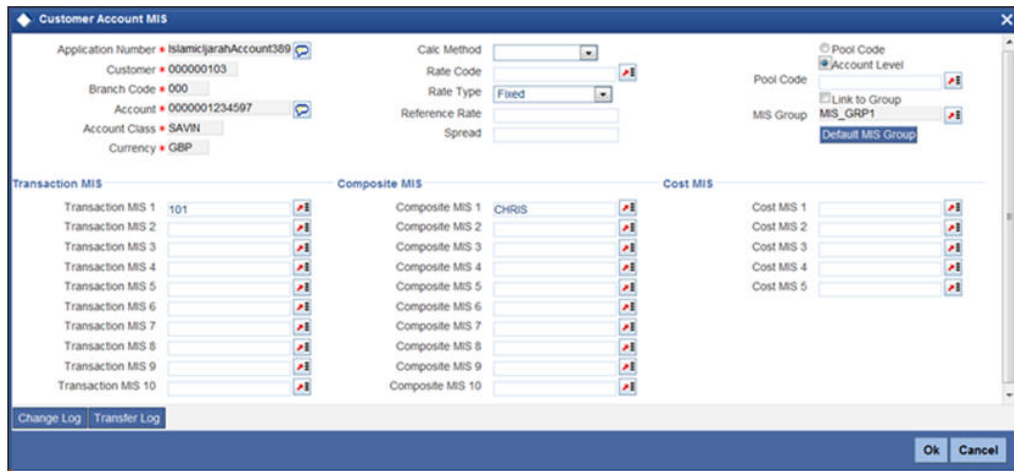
Customer Account MIS

Application Number * IslamicIjarahAccount389
Customer * 000000103
Branch Code * 000
Account * 0000001234597
Account Class * SAVIN
Currency * GBP

Calc Method
Rate Code
Rate Type Fixed
Reference Rate
Spread

Pool Code
Account Level
Pool Code
Link to Group
MIS Group MIS_GRP1
Default MIS Group

Transaction MIS
Transaction MIS 1 101
Transaction MIS 2
Transaction MIS 3
Transaction MIS 4
Transaction MIS 5
Transaction MIS 6
Transaction MIS 7
Transaction MIS 8
Transaction MIS 9
Transaction MIS 10

Composite MIS
Composite MIS 1 CHRIS
Composite MIS 2
Composite MIS 3
Composite MIS 4
Composite MIS 5
Composite MIS 6
Composite MIS 7
Composite MIS 8
Composite MIS 9
Composite MIS 10

Cost MIS
Cost MIS 1
Cost MIS 2
Cost MIS 3
Cost MIS 4
Cost MIS 5

Change Log Transfer Log

Ok Cancel